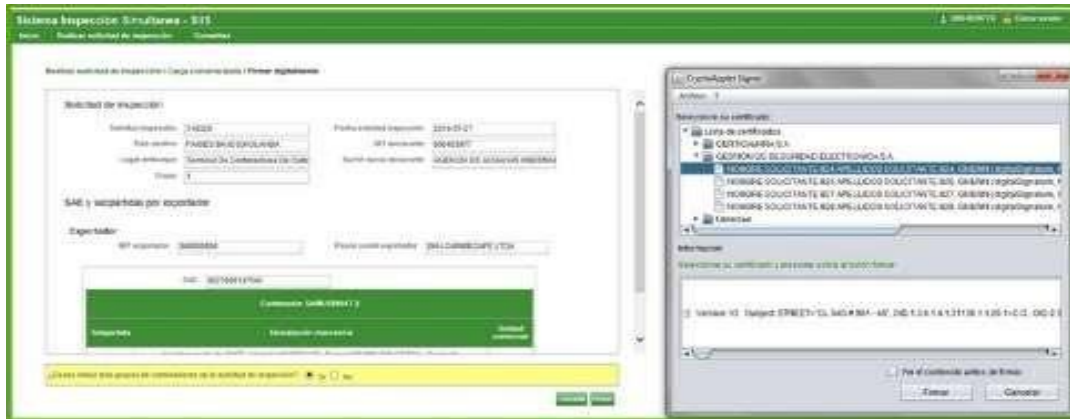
Sistema Inspección Simultánea - SIIS

Inicio Realizar solicitud de inspección Consultas

Realizar solicitud de inspección / Carga contenedores / Firmar digitalmente

Solicitud de inspección

Solicitud inspección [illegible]
Fecha solicitud inspección 2016-05-27
País destino PAISES BAJOS-HOLANDA
NIT declarante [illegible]
Lugar embarque Sociedad De Contenedores De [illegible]
Razón social declarante AGENCIA DE ADUANAS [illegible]

SAE y subpartidas por exportador

Exportador
NIT exportador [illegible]
Razón social exportador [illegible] LTDA

SAE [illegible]

Contenedor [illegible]

Subpartida Descripción mercancía Unidad comercial

¿Desea incluir otro grupo de contenedores en la solicitud de inspección? Si No

CryptoApplet Signer
Archivo ?
Seleccione su certificado
Lista de certificados
CERTICAMARA S.A
GESTIÓN DE SEGURIDAD ELECTRÓNICA S.A
NOMBRE SOLICITANTE 824 APELLIDOS SOLICITANTE 824, GN=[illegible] digitalSignature
NOMBRE SOLICITANTE 825 APELLIDOS SOLICITANTE 825, GN=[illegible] digitalSignature
NOMBRE SOLICITANTE 827 APELLIDOS SOLICITANTE 827, GN=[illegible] digitalSignature
NOMBRE SOLICITANTE 826 APELLIDOS SOLICITANTE 826, GN=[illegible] digitalSignature
Externas
Información
Seleccione su certificado y presione sobre el botón firmar
Version: V3 Subject: STREET="CL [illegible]
Ver el contenido antes de firmar
Firmar Cancelar